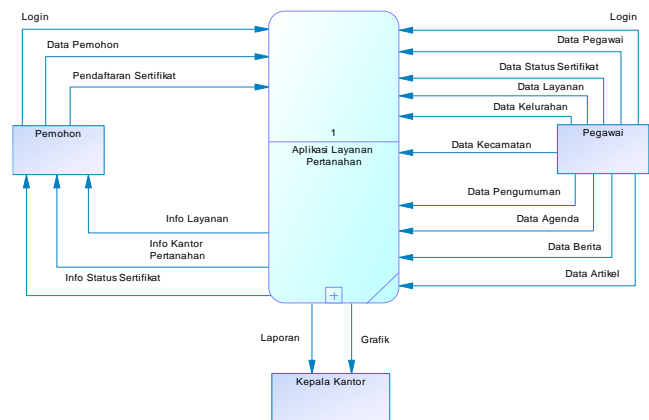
Login

Data Pemohon

Pendaftaran Sertifikat

Pemohon

Info Layanan

Info Kantor Pertanahan

Info Status Sertifikat

1

Aplikasi Layanan Pertanahan

Login

Data Pegawai

Data Status Sertifikat

Data Layanan

Data Kelurahan

Data Kecamatan

Pegawai

Data Pengumuman

Data Agenda

Data Berita

Data Artikel

Laporan

Grafik

Kepala Kantor